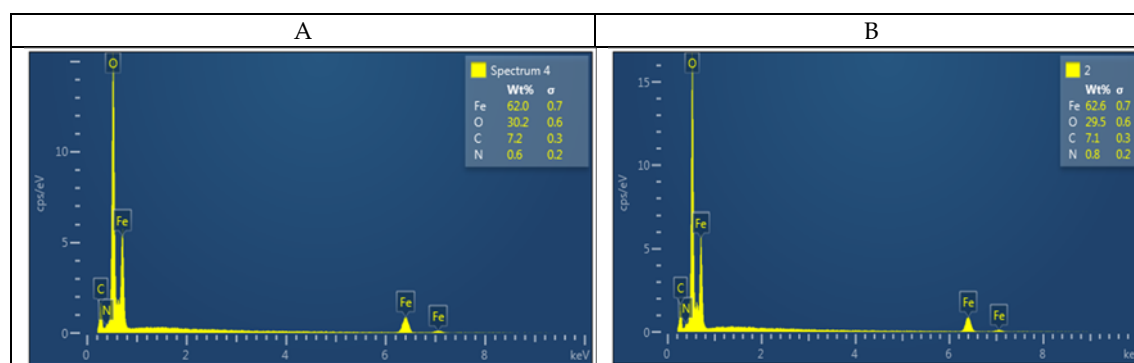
| A | B |
|---|---|
| Spectrum 4<br>Wt% σ<br>Fe 62.0 0.7<br>O 30.2 0.6<br>C 7.2 0.3<br>N 0.6 0.2<br>O<br>Fe<br>C<br>N<br>Fe<br>Fe<br>cps/eV<br>10<br>5<br>0<br>0 2 4 6 8 keV | 2<br>Wt% σ<br>Fe 62.6 0.7<br>O 29.5 0.6<br>C 7.1 0.3<br>N 0.8 0.2<br>O<br>Fe<br>C<br>N<br>Fe<br>Fe<br>cps/eV<br>15<br>10<br>5<br>0<br>0 2 4 6 8 ke |